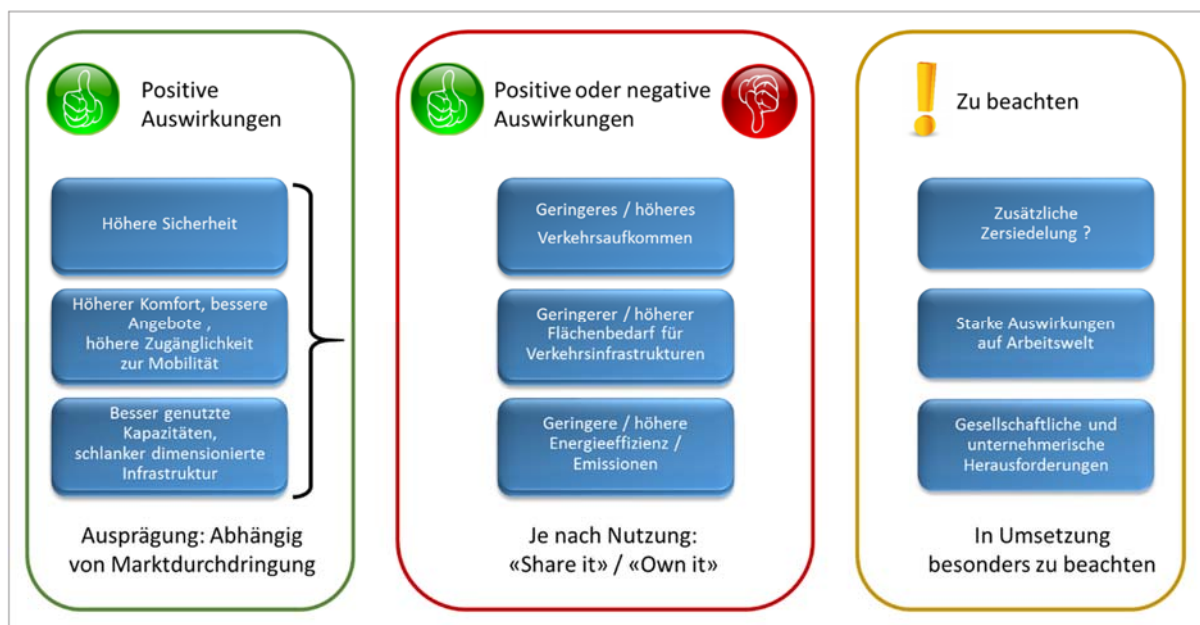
Positive Auswirkungen

Höhere Sicherheit

Höherer Komfort, bessere Angebote , höhere Zugänglichkeit zur Mobilität

Besser genutzte Kapazitäten, schlanker dimensionierte Infrastruktur

Ausprägung: Abhängig von Marktdurchdringung

Positive oder negative Auswirkungen

Geringeres / höheres Verkehrsaufkommen

Geringerer / höherer Flächenbedarf für Verkehrsinfrastrukturen

Geringere / höhere Energieeffizienz / Emissionen

Je nach Nutzung: «Share it» / «Own it»

Zu beachten

Zusätzliche Zersiedelung ?

Starke Auswirkungen auf Arbeitswelt

Gesellschaftliche und unternehmerische Herausforderungen

In Umsetzung besonders zu beachten